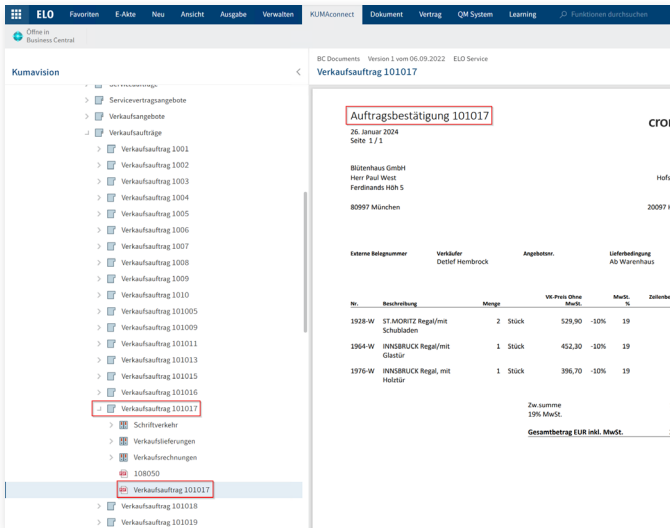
ELO Favoriten E-Akte Neu Ansicht Ausgabe Verwalten KUMAconnect Dokument Vertrag QM System Learning Funktionen durchsuchen

Öffne in Business Central

Kumavision

Servicevertragsangebote
Verkaufsangebote
Verkaufsaufträge
Verkaufsauftrag 1001
Verkaufsauftrag 1002
Verkaufsauftrag 1003
Verkaufsauftrag 1004
Verkaufsauftrag 1005
Verkaufsauftrag 1006
Verkaufsauftrag 1007
Verkaufsauftrag 1008
Verkaufsauftrag 1009
Verkaufsauftrag 1010
Verkaufsauftrag 101005
Verkaufsauftrag 101009
Verkaufsauftrag 101011
Verkaufsauftrag 101013
Verkaufsauftrag 101015
Verkaufsauftrag 101016
Verkaufsauftrag 101017
Schriftverkehr
Verkaufslieferungen
Verkaufsrechnungen
108050
Verkaufsauftrag 101017
Verkaufsauftrag 101018
Verkaufsauftrag 101019

BC Documents Version 1 vom 06.09.2022 ELO Service
Verkaufsauftrag 101017

Auftragsbestätigung 101017
26. Januar 2024
Seite 1 / 1

cro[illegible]

Blütenhaus GmbH
Herr Paul West
Ferdinands Höh 5

Hofs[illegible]

80997 München

20097 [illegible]

Externe Belegnummer Verkäufer Detlef Hembrock Angebotsnr. Lieferbedingung Ab Warenhaus

| Nr. | Beschreibung | Menge | | VK-Preis Ohne MwSt. | | MwSt. % | Zeilenbe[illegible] |
|---|---|---|---|---|---|---|---|
| 1928-W | ST.MORITZ Regal/mit Schubladen | 2 | Stück | 529,90 | -10% | 19 | |
| 1964-W | INNSBRUCK Regal/mit Glastür | 1 | Stück | 452,30 | -10% | 19 | |
| 1976-W | INNSBRUCK Regal, mit Holztür | 1 | Stück | 396,70 | -10% | 19 | |

Zw.summe
19% MwSt.
Gesamtbetrag EUR inkl. MwSt.